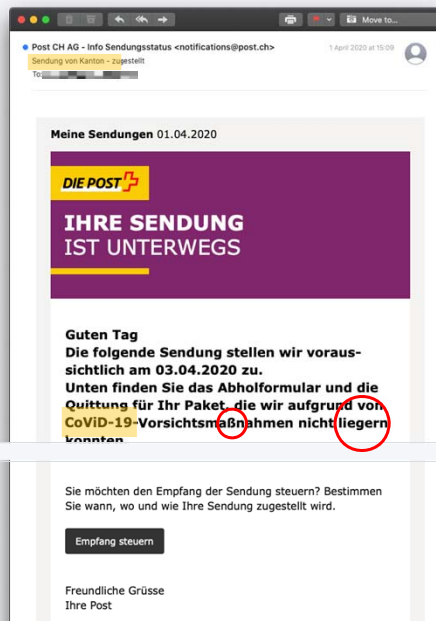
Move to...

Post CH AG - Info Sendungsstatus <notifications@post.ch>
1 April 2020 at 15:09
Sendung von Kanton - zugestellt
To: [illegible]

Meine Sendungen 01.04.2020

DIE POST

IHRE SENDUNG
IST UNTERWEGS

Guten Tag
Die folgende Sendung stellen wir voraussichtlich am 03.04.2020 zu.
Unten finden Sie das Abholformular und die Quittung für Ihr Paket, die wir aufgrund von CoViD-19-Vorsichtsmaßnahmen nicht liegern konnten.

Sie möchten den Empfang der Sendung steuern? Bestimmen Sie wann, wo und wie Ihre Sendung zugestellt wird.

Empfang steuern

Freundliche Grüsse
Ihre Post